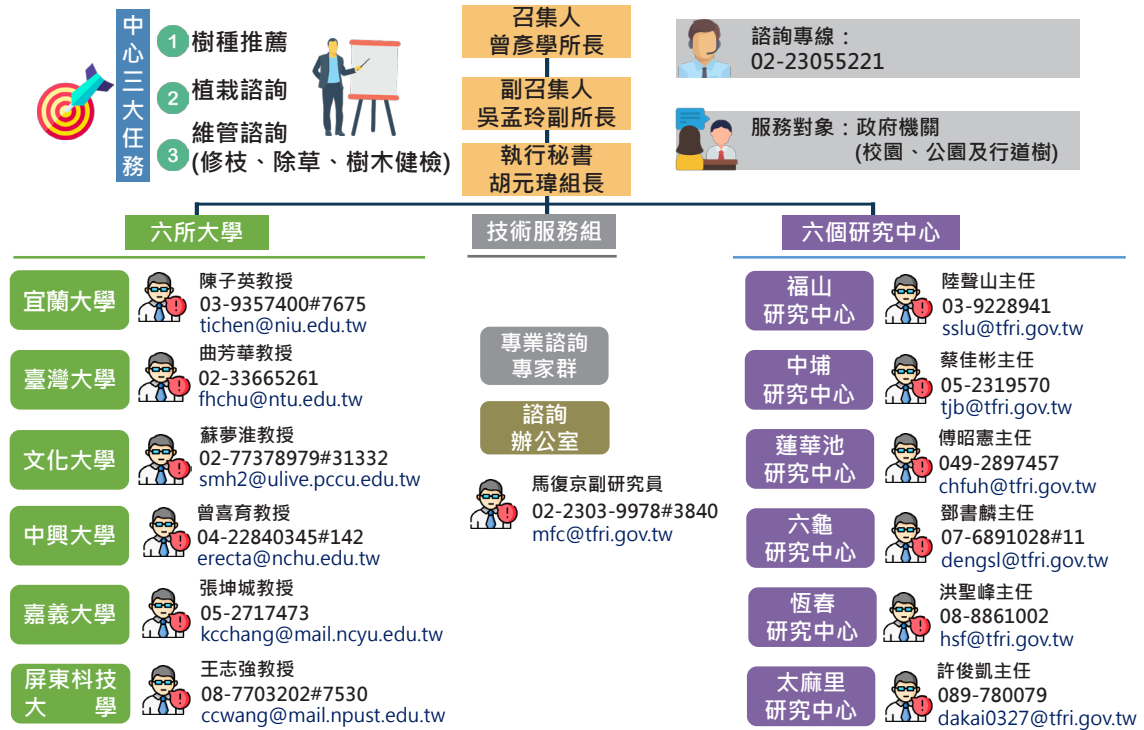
中心三大任務

1 樹種推薦
2 植栽諮詢
3 維管諮詢 (修枝、除草、樹木健檢)

召集人
曾彥學所長

副召集人
吳孟玲副所長

執行秘書
胡元瑋組長

諮詢專線：
02-23055221

服務對象：政府機關
(校園、公園及行道樹)

六所大學

宜蘭大學
陳子英教授
03-9357400#7675
tichen@niu.edu.tw

臺灣大學
曲芳華教授
02-33665261
fhchu@ntu.edu.tw

文化大學
蘇夢淮教授
02-77378979#31332
smh2@ulive.pccu.edu.tw

中興大學
曾喜育教授
04-22840345#142
erecta@nchu.edu.tw

嘉義大學
張坤城教授
05-2717473
kcchang@mail.ncyu.edu.tw

屏東科技大學
王志強教授
08-7703202#7530
ccwang@mail.npust.edu.tw

技術服務組

專業諮詢
專家群

諮詢
辦公室

馬復京副研究員
02-2303-9978#3840
mfc@tfri.gov.tw

六個研究中心

福山
研究中心
陸聲山主任
03-9228941
sslu@tfri.gov.tw

中埔
研究中心
蔡佳彬主任
05-2319570
tjb@tfri.gov.tw

蓮華池
研究中心
傅昭憲主任
049-2897457
chfuh@tfri.gov.tw

六龜
研究中心
鄧書麟主任
07-6891028#11
dengsl@tfri.gov.tw

恆春
研究中心
洪聖峰主任
08-8861002
hsf@tfri.gov.tw

太麻里
研究中心
許俊凱主任
089-780079
dakai0327@tfri.gov.tw